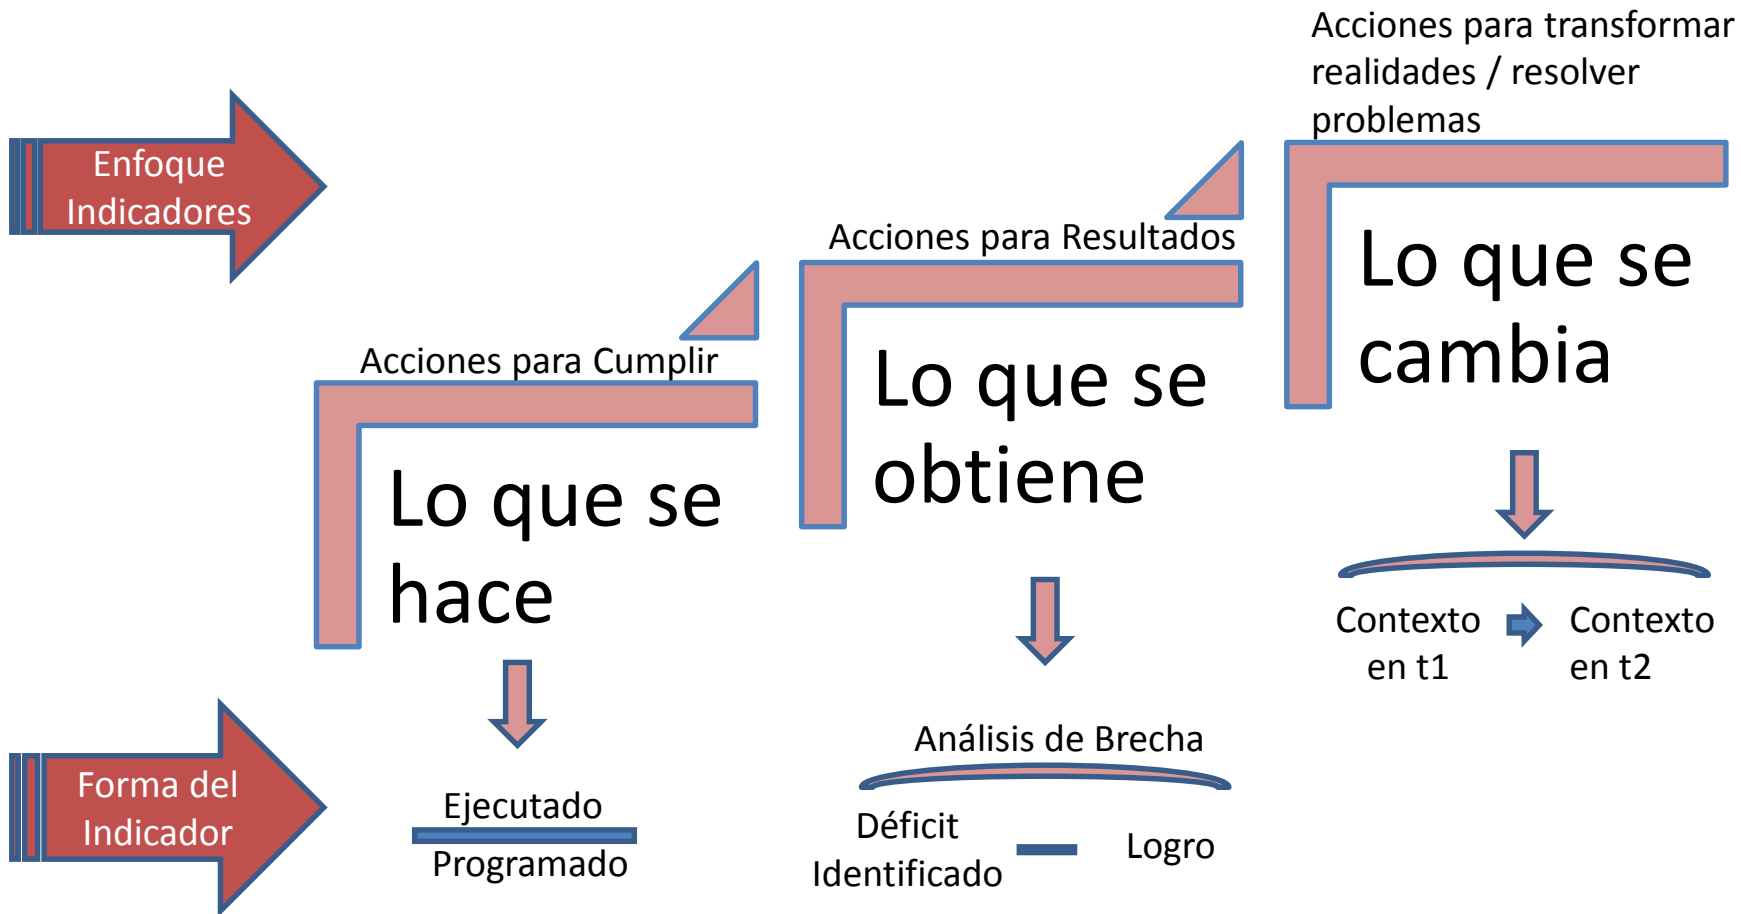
Acciones para transformar realidades / resolver problemas

Enfoque Indicadores

Acciones para Resultados

Lo que se cambia

Acciones para Cumplir

Lo que se obtiene

Lo que se hace

Contexto en t1

Contexto en t2

Análisis de Brecha

Forma del Indicador

Ejecutado

Programado

Déficit Identificado

Logro